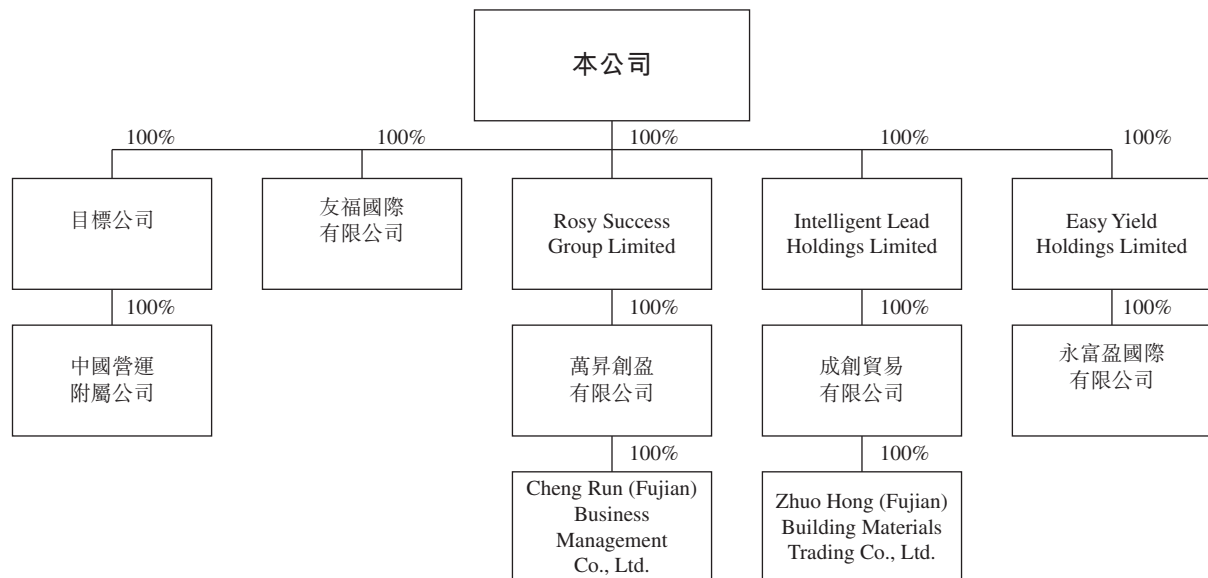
本公司

100%

100%

100%

100%

100%

目標公司

友福國際
有限公司

Rosy Success
Group Limited

Intelligent Lead
Holdings Limited

Easy Yield
Holdings Limited

100%

中國營運
附屬公司

100%

萬昇創盈
有限公司

100%

成創貿易
有限公司

100%

永富盈國際
有限公司

100%

Cheng Run (Fujian)
Business
Management
Co., Ltd.

100%

Zhuo Hong (Fujian)
Building Materials
Trading Co., Ltd.